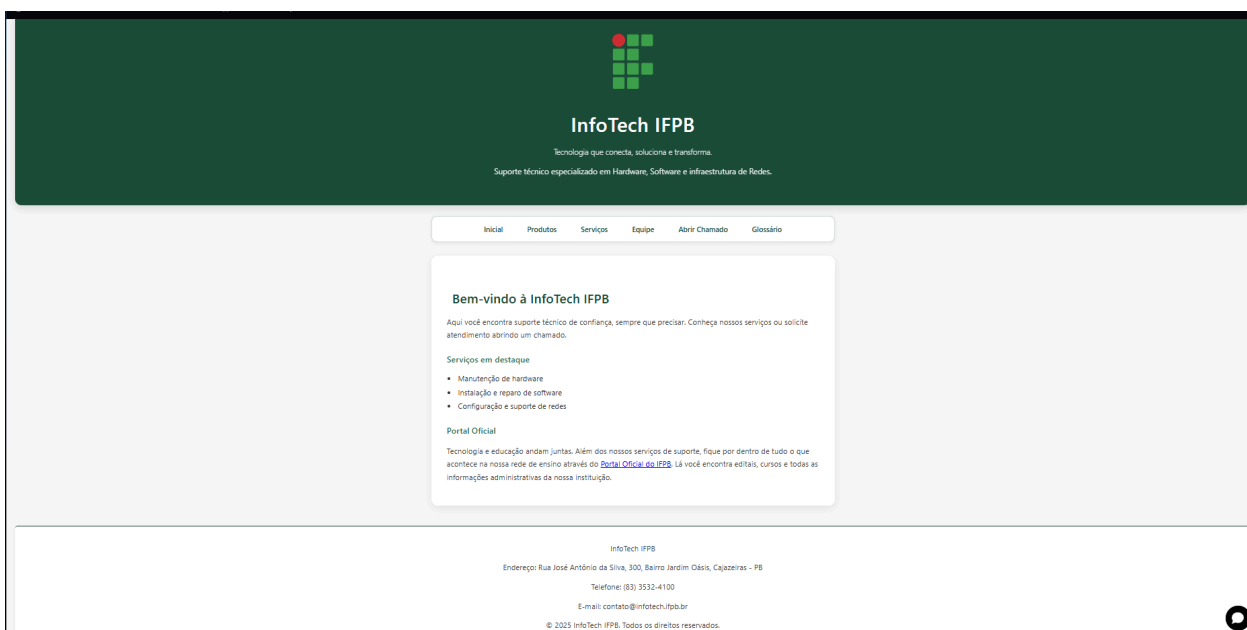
InfoTech IFPB

Tecnologia que conecta, soluciona e transforma.

Suporte técnico especializado em Hardware, Software e infraestrutura de Redes.

Inicial Produtos Serviços Equipe Abrir Chamado Glossário

Bem-vindo à InfoTech IFPB

Aqui você encontra suporte técnico de confiança, sempre que precisar. Conheça nossos serviços ou solicite atendimento abrindo um chamado.

Serviços em destaque

- Manutenção de hardware
- Instalação e reparo de software
- Configuração e suporte de redes

Portal Oficial

Tecnologia e educação andam juntas. Além dos nossos serviços de suporte, fique por dentro de tudo o que acontece na nossa rede de ensino através do Portal Oficial do IFPB. Lá você encontra editais, cursos e todas as informações administrativas da nossa instituição.

InfoTech IFPB

Endereço: Rua José Antônio da Silva, 300, Bairro Jardim Oásis, Cajazeiras - PB

Telefone: (83) 3532-4100

E-mail: contato@infotech.ifpb.br

© 2025 InfoTech IFPB. Todos os direitos reservados.